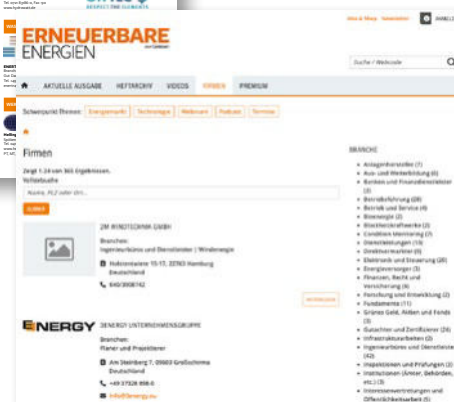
ERNEUERBARE ENERGIEN

Abo & Shop Newsletter

Suche / Webcode

AKTUELLE AUSGABE HEFTARCHIV VIDEOS FIRMEN PREMIUM

Schwerpunkt Themen: Energiemarkt Technologie Webinare Podcast Termine

Firmen

Zeigt 1-24 von 365 Ergebnissen.
Volltextsuche

Name, PLZ oder Ort...

SUCHE

2M WINDTECHNIK GMBH

Branchen:
Ingenieurbüros und Dienstleister | Windenergie

Holsteinstraße 15-17, 22763 Hamburg Deutschland

040/3008742

MEHR ERFAHREN

ENERGY

2ENERGY UNTERNEHMENSGRUPPE

Branchen:
Planer und Projektierer

Am Steinberg 7, 09603 Großschirma Deutschland

+49 37328 898-0

info@2energy.eu

BRANCHE

• Anlagenhersteller (7)
• Aus- und Weiterbildung (6)
• Banken und Finanzdienstleister (3)
• Betriebsführung (28)
• Betrieb und Service (4)
• Bioenergie (2)
• Blockheizkraftwerke (2)
• Condition Monitoring (7)
• Dienstleistungen (13)
• Direktvermarkter (6)
• Elektronik und Steuerung (20)
• Energieversorger (3)
• Finanzen, Recht und Versicherung (8)
• Forschung und Entwicklung (2)
• Fundamente (11)
• Grünes Geld, Aktien und Fonds (3)
• Gutachter und Zertifizierer (24)
• Infrastrukturarbeiten (2)
• Ingenieurbüros und Dienstleister (42)
• Inspektionen und Prüfungen (2)
• Institutionen (Ämter, Behörden, etc.) (3)
• Interessenvertretungen und Öffentlichkeitsarbeit (5)